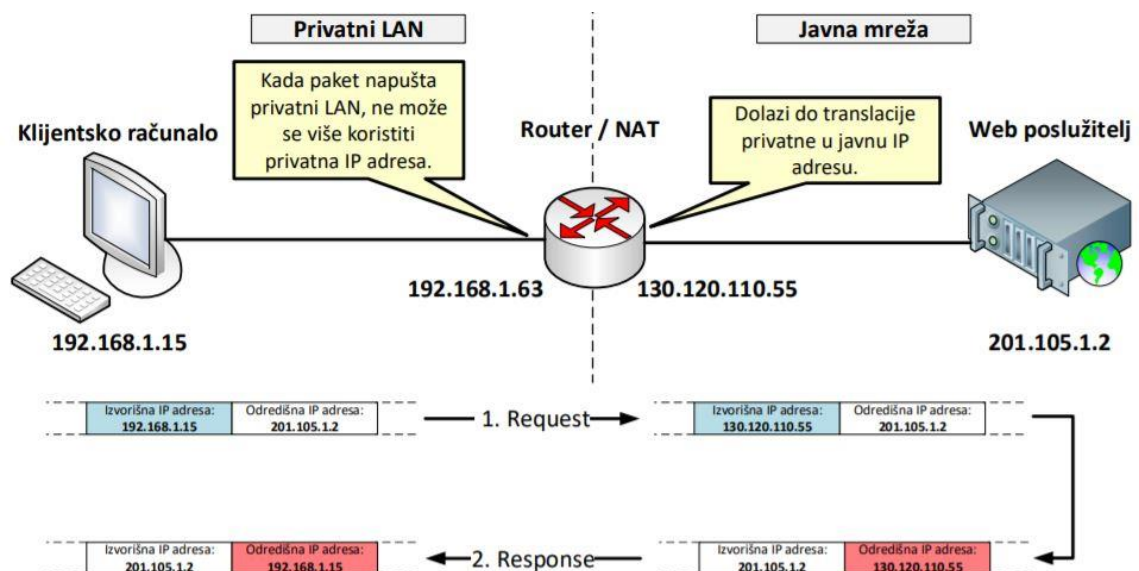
Privatni LAN

Javna mreža

Kada paket napušta privatni LAN, ne može se više koristiti privatna IP adresa.

Klijentsko računalo

Router / NAT

Dolazi do translacije privatne u javnu IP adresu.

Web poslužitelj

192.168.1.63

130.120.110.55

192.168.1.15

201.105.1.2

| Izvorišna IP adresa: 192.168.1.15 | Odredišna IP adresa: 201.105.1.2 |
|---|---|

1. Request

| Izvorišna IP adresa: 130.120.110.55 | Odredišna IP adresa: 201.105.1.2 |
|---|---|

| Izvorišna IP adresa: 201.105.1.2 | Odredišna IP adresa: 192.168.1.15 |
|---|---|

2. Response

| Izvorišna IP adresa: 201.105.1.2 | Odredišna IP adresa: 130.120.110.55 |
|---|---|